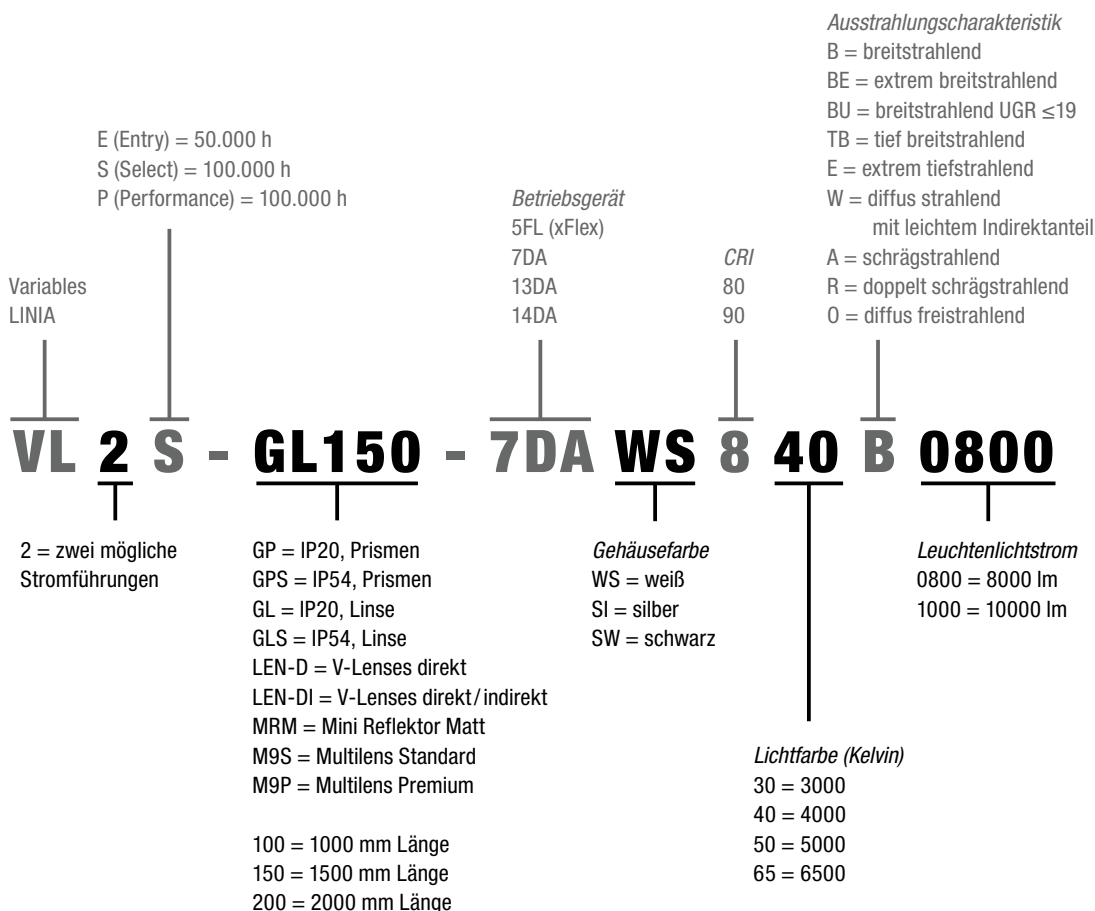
Ausstrahlungscharakteristik
B = breitstrahlend
BE = extrem breitstrahlend
BU = breitstrahlend UGR ≤19
TB = tief breitstrahlend
E = extrem tiefstrahlend
W = diffus strahlend mit leichtem Indirektanteil
A = schrägstrahlend
R = doppelt schrägstrahlend
O = diffus freistrahlend

E (Entry) = 50.000 h
S (Select) = 100.000 h
P (Performance) = 100.000 h

Betriebsgerät
5FL (xFlex)
7DA
13DA
14DA

CRI
80
90

Variables
LINIA

VL 2 S - GL150 - 7DA WS 8 40 B 0800

2 = zwei mögliche Stromführungen

GP = IP20, Prismen
GPS = IP54, Prismen
GL = IP20, Linse
GLS = IP54, Linse
LEN-D = V-Lenses direkt
LEN-DI = V-Lenses direkt/indirekt
MRM = Mini Reflektor Matt
M9S = Multilens Standard
M9P = Multilens Premium

100 = 1000 mm Länge
150 = 1500 mm Länge
200 = 2000 mm Länge

Gehäusefarbe
WS = weiß
SI = silber
SW = schwarz

Leuchtenlichtstrom
0800 = 8000 lm
1000 = 10000 lm

Lichtfarbe (Kelvin)
30 = 3000
40 = 4000
50 = 5000
65 = 6500